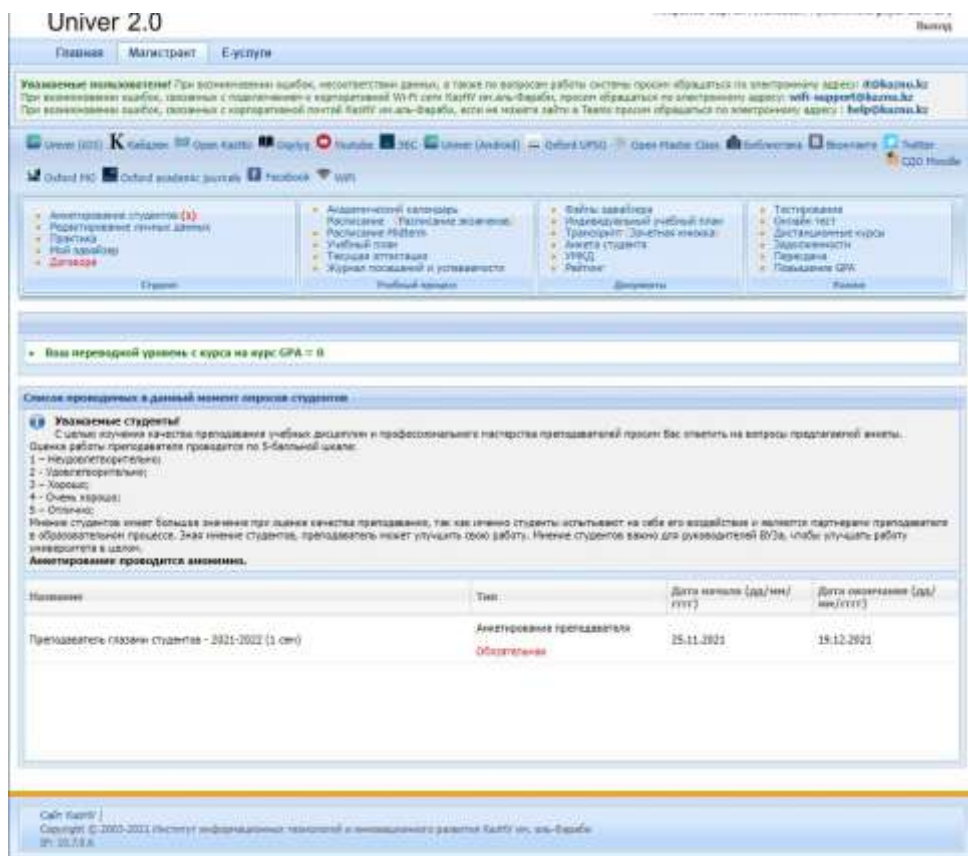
Univer 2.0

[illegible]

Выход

Главная | Магистрант | Е-услуги

Уважаемые пользователи! При возникновении ошибок, несоответствии данных, а также по вопросам работы системы просим обращаться по электронному адресу: it@kaznu.kz
При возникновении ошибок, связанных с подключением к корпоративной Wi-Fi сети КазНУ им.аль-Фараби, просим обращаться по электронному адресу: wifi-support@kaznu.kz
При возникновении ошибок, связанных с корпоративной почтой КазНУ им.аль-Фараби, если не можете зайти в Teams просим обращаться по электронному адресу : help@kaznu.kz

Univer (iOS) Кабинет Open KazNU Digiteq Youtube ЭБС Univer (Android) Oxford UPSO Open Master Class Библиотека Bookmark Twitter СДО Moodle Oxford MG Oxford academic journals Facebook WiFi

Анкетирование студентов (1)
Редактирование личных данных
Практика
Мой эдвайзер
Договора
Студент

Академический календарь
Расписание Расписание экзаменов
Расписание Midterm
Учебный план
Текущая аттестация
Журнал посещений и успеваемости
Учебный процесс

Файлы эдвайзера
Индивидуальный учебный план
Транскрипт Зачетная книжка
Анкета студента
УМКД
Рейтинг
Документы

Тестирование
Онлайн тест
Дистанционные курсы
Задолженности
Пересдача
Повышение GPA
Разное

Ваш переводной уровень с курса на курс GPA = 0

Список проводимых в данный момент опросов студентов

Уважаемые студенты!
С целью изучения качества преподавания учебных дисциплин и профессионального мастерства преподавателей просим Вас ответить на вопросы предлагаемой анкеты.
Оценка работы преподавателя проводится по 5-балльной шкале:
1 – Неудовлетворительно;
2 - Удовлетворительно;
3 – Хорошо;
4 - Очень хорошо;
5 – Отлично;
Мнение студентов имеет большое значение при оценке качества преподавания, так как именно студенты испытывают на себе его воздействие и являются партнерами преподавателя в образовательном процессе. Зная мнение студентов, преподаватель может улучшить свою работу. Мнение студентов важно для руководителей ВУЗа, чтобы улучшать работу университета в целом.
Анкетирование проводится анонимно.

| Название | Тип | Дата начала (дд/мм/гггг) | Дата окончания (дд/мм/гггг) |
|---|---|---|---|
| Преподаватель глазами студентов - 2021-2022 (1 сем) | Анкетирование преподавателя Обязательная | 25.11.2021 | 19.12.2021 |

Сайт КазНУ |
Copyright © 2003-2021 Институт информационных технологий и инновационного развития КазНУ им. аль-Фараби
IP: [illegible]